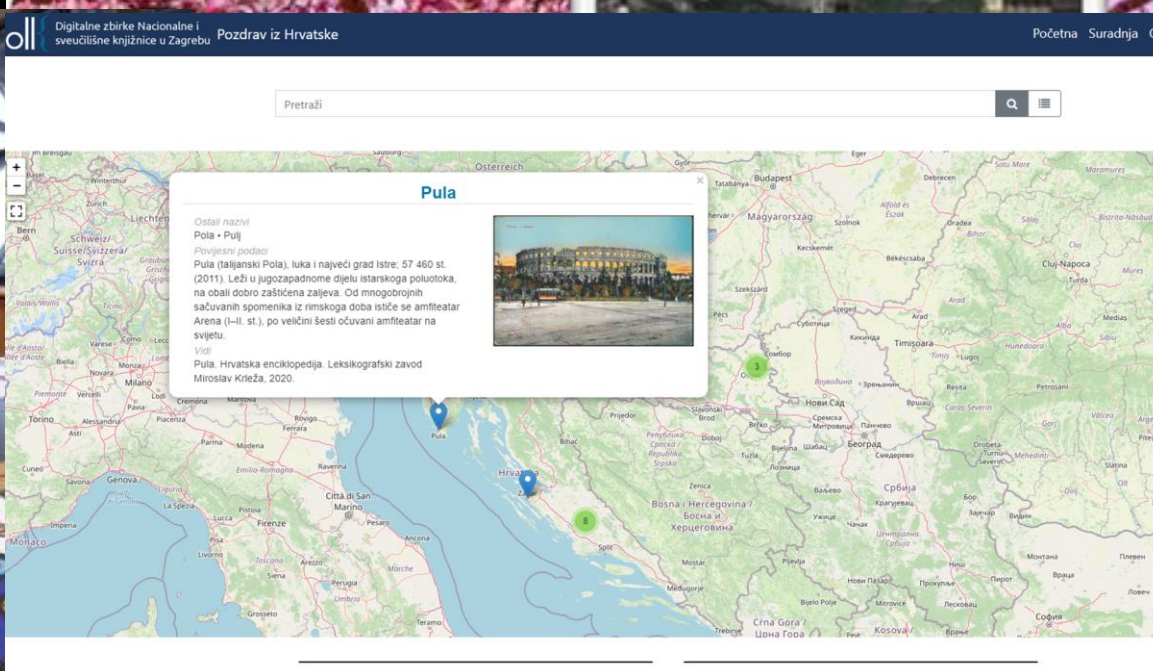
Digitalne zbirke Nacionalne i sveučilišne knjižnice u Zagrebu Pozdrav iz Hrvatske

Početna Suradnja

Pretraži

+
−

Pula

Ostali nazivi
Pola • Pulj
Povijesni podaci
Pula (talijanski Pola), luka i najveći grad Istre; 57 460 st. (2011). Leži u jugozapadnome dijelu istarskoga poluotoka, na obali dobro zaštićena zaljeva. Od mnogobrojnih sačuvanih spomenika iz rimskoga doba ističe se amfiteatar Arena (I–II. st.), po veličini šesti očuvani amfiteatar na svijetu.
Vidi
Pula. Hrvatska enciklopedija. Leksikografski zavod Miroslav Krleža, 2020.

Österreich
Budapest
Magyarország
Debrecen
Oradea
Cluj-Napoca
Schweiz/Suisse/Svizzera
Bern
Zürich
Milano
Torino
Genova
Monaco
Cuneo
Piacenza
Mantova
Rovigo
Ferrara
Bologna
Modena
Firenze
Livorno
Pisa
Siena
Perugia
Grosseto
Città di San Marino
Pula
Zadar
Split
Hrvatska
Bosna i Hercegovina / Босна и Херцеговина
Sarajevo
Mostar
Beograd
Нови Сад
Novi Sad
Timișoara
Pécs
Szeged
Kecskemét
Subotica
Osijek
Србија
Crna Gora / Црна Гора
Kosova
Podgorica
Niš
Sofia
Prijedor
Banja Luka
Tuzla
Zenica
Slavonski Brod
Kragujevac
Pljevlja
3
8